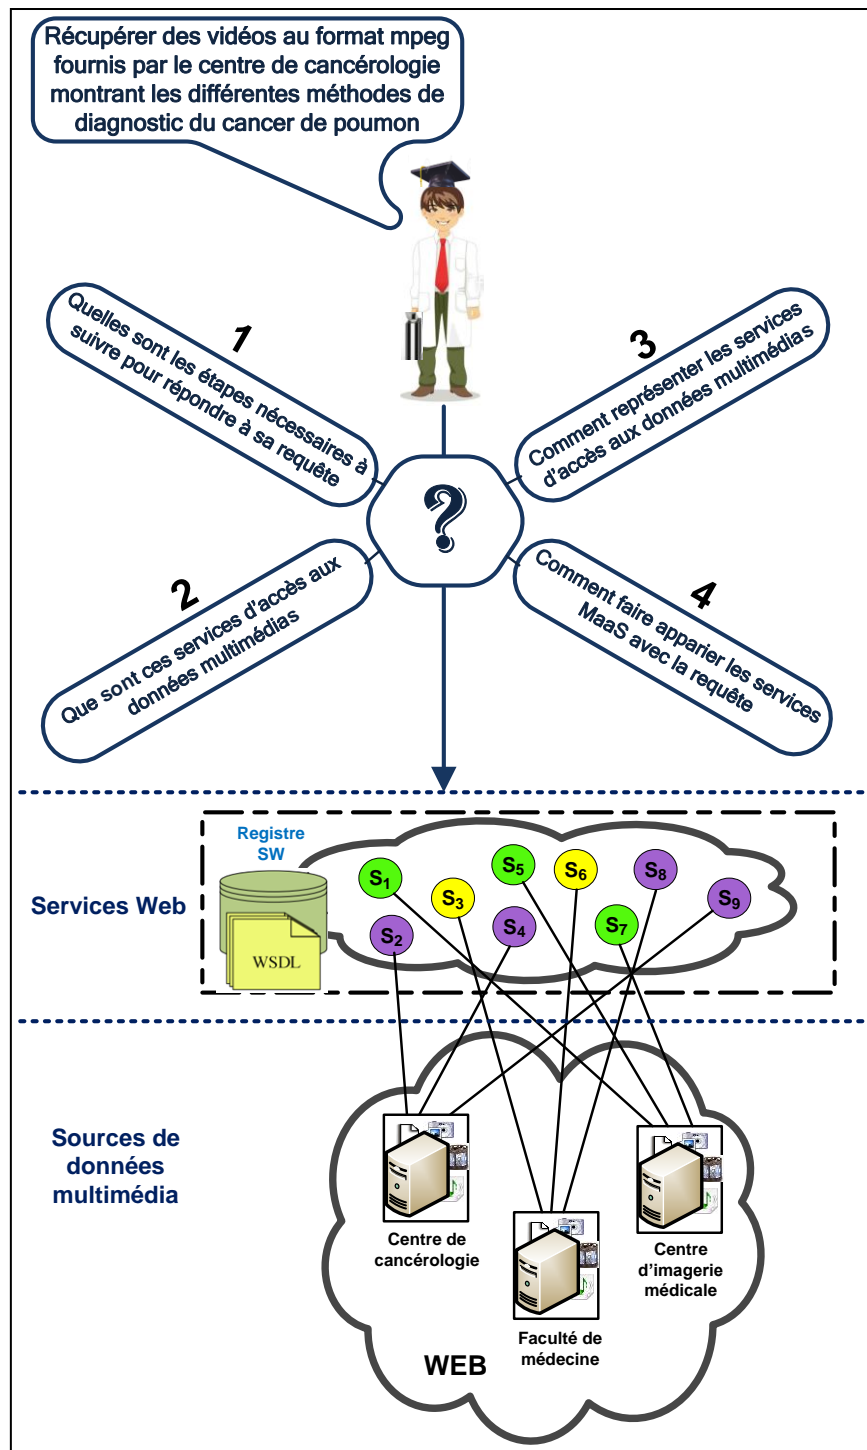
Récupérer des vidéos au format mpeg fournis par le centre de cancérologie montrant les différentes méthodes de diagnostic du cancer de poumon

1
Quelles sont les étapes nécessaires à suivre pour répondre à sa requête

3
Comment représenter les services d'accès aux données multimédias

?

2
Que sont ces services d'accès aux données multimédias

4
Comment faire apparier les services MaaS avec la requête

Registre SW

WSDL

Services Web

$S_1$ $S_2$ $S_3$ $S_4$ $S_5$ $S_6$ $S_7$ $S_8$ $S_9$

Sources de données multimédia

Centre de cancérologie

Faculté de médecine

Centre d'imagerie médicale

WEB